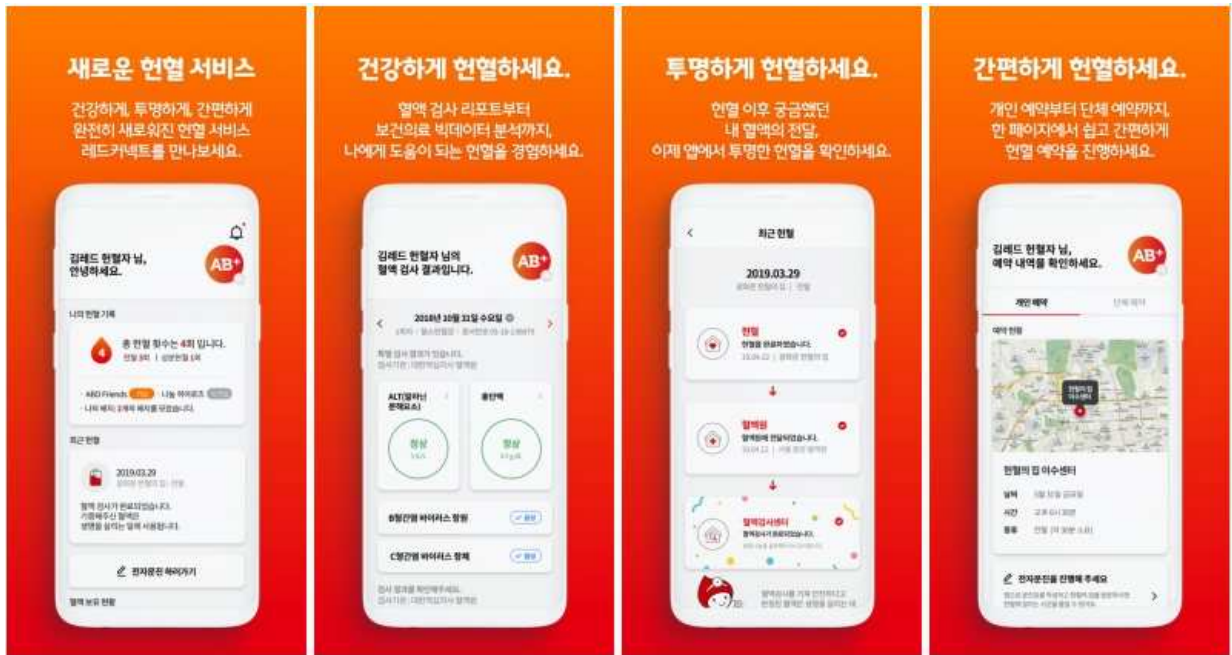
새로운 헌혈 서비스

건강하게, 투명하게, 간편하게 완전히 새로워진 헌혈 서비스 레드커넥트를 만나보세요.

김레드 헌혈자 님, 안녕하세요.

AB+

나의 헌혈 기록

총 헌혈 횟수는 4회 입니다.

헌혈 3회 | 성분헌혈 1회

ABO Friends · 나눔 바이러스

나의 배지 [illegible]

최근 헌혈

2019.03.29

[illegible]

혈액 검사가 완료되었습니다. 기증해주신 혈액은 생명을 살리는 데 사용됩니다.

전자문진 하러가기

혈액 보유 현황

건강하게 헌혈하세요.

혈액 검사 리포트부터 보건의료 빅데이터 분석까지, 나에게 도움이 되는 헌혈을 경험하세요.

김레드 헌혈자 님의 혈액 검사 결과입니다.

AB+

2018년 10월 31일 수요일

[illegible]

ALT(알라닌 운배효소)

총단백

정상

정상

B형간염 바이러스 항원

C형간염 바이러스 항체

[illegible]

투명하게 헌혈하세요.

헌혈 이후 궁금했던 내 혈액의 전달, 이제 앱에서 투명한 헌혈을 확인하세요.

최근 헌혈

2019.03.29

헌혈

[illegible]

혈액원

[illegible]

혈액검사센터

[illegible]

간편하게 헌혈하세요.

개인 예약부터 단체 예약까지, 한 페이지에서 쉽고 간편하게 헌혈 예약을 진행하세요.

김레드 헌혈자 님, 예약 내역을 확인하세요.

AB+

개인 예약

단체 예약

예약 현황

헌혈의 집 이수센터

헌혈의 집 이수센터

일자

시간

종류

전자문진을 진행해 주세요

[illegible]